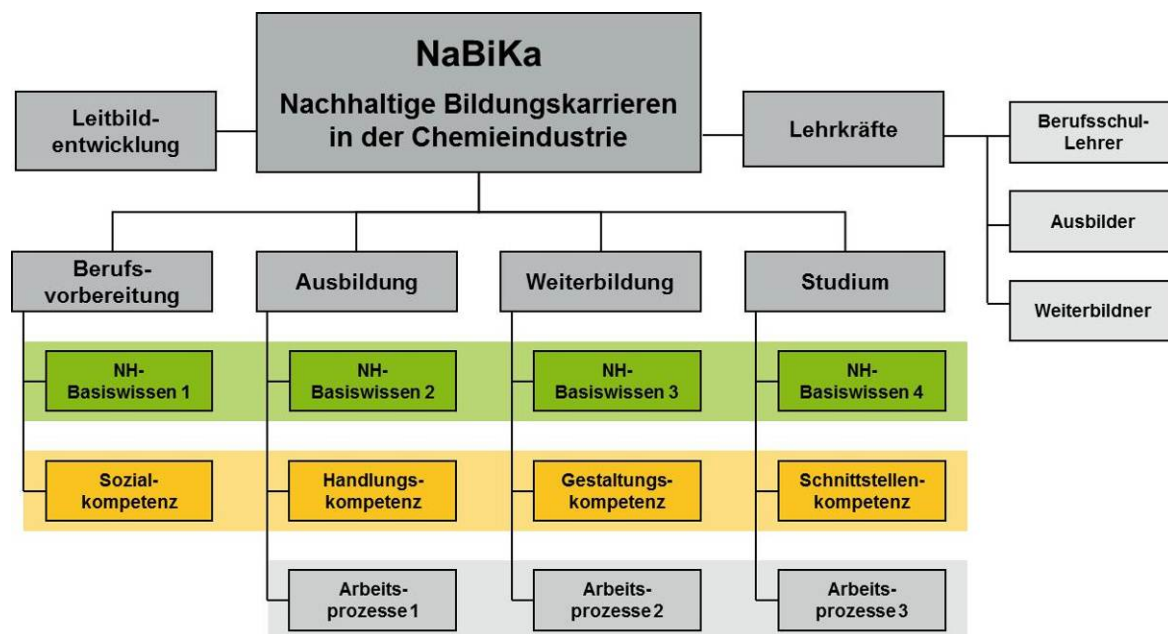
NaBiKa
Nachhaltige Bildungskarrieren in der Chemieindustrie

Leitbildentwicklung

Lehrkräfte

Berufsschul-Lehrer

Ausbilder

Weiterbildner

Berufsvorbereitung

Ausbildung

Weiterbildung

Studium

NH-Basiswissen 1

NH-Basiswissen 2

NH-Basiswissen 3

NH-Basiswissen 4

Sozialkompetenz

Handlungskompetenz

Gestaltungskompetenz

Schnittstellenkompetenz

Arbeitsprozesse 1

Arbeitsprozesse 2

Arbeitsprozesse 3